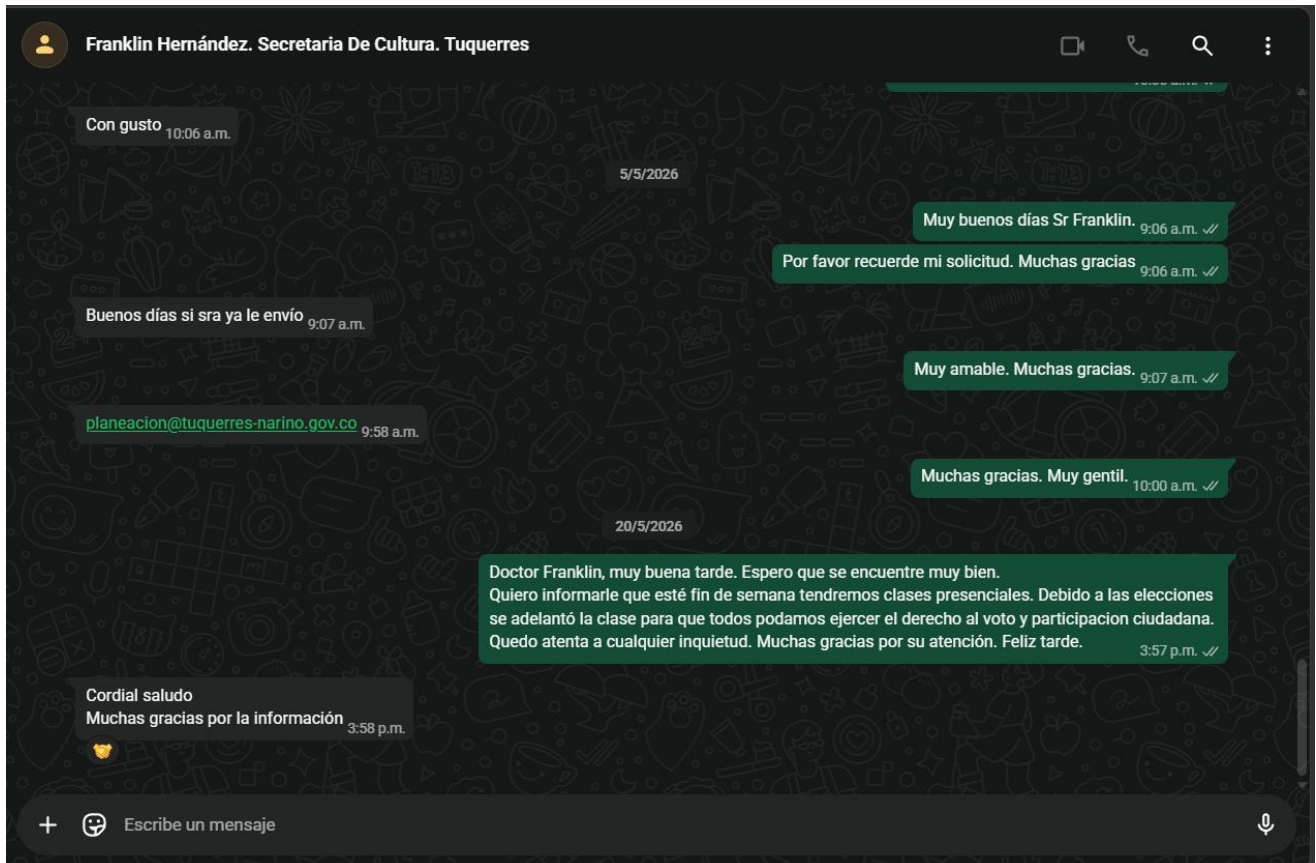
Franklin Hernández. Secretaria De Cultura. Tuquerres

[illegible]

Con gusto 10:06 a.m.

5/5/2026

Muy buenos días Sr Franklin. 9:06 a.m.

Por favor recuerde mi solicitud. Muchas gracias 9:06 a.m.

Buenos días si sra ya le envío 9:07 a.m.

Muy amable. Muchas gracias. 9:07 a.m.

planeacion@tuquerres-narino.gov.co 9:58 a.m.

Muchas gracias. Muy gentil. 10:00 a.m.

20/5/2026

Doctor Franklin, muy buena tarde. Espero que se encuentre muy bien.
Quiero informarle que esté fin de semana tendremos clases presenciales. Debido a las elecciones se adelantó la clase para que todos podamos ejercer el derecho al voto y participacion ciudadana.
Quedo atenta a cualquier inquietud. Muchas gracias por su atención. Feliz tarde. 3:57 p.m.

Cordial saludo
Muchas gracias por la información 3:58 p.m.

Escribe un mensaje